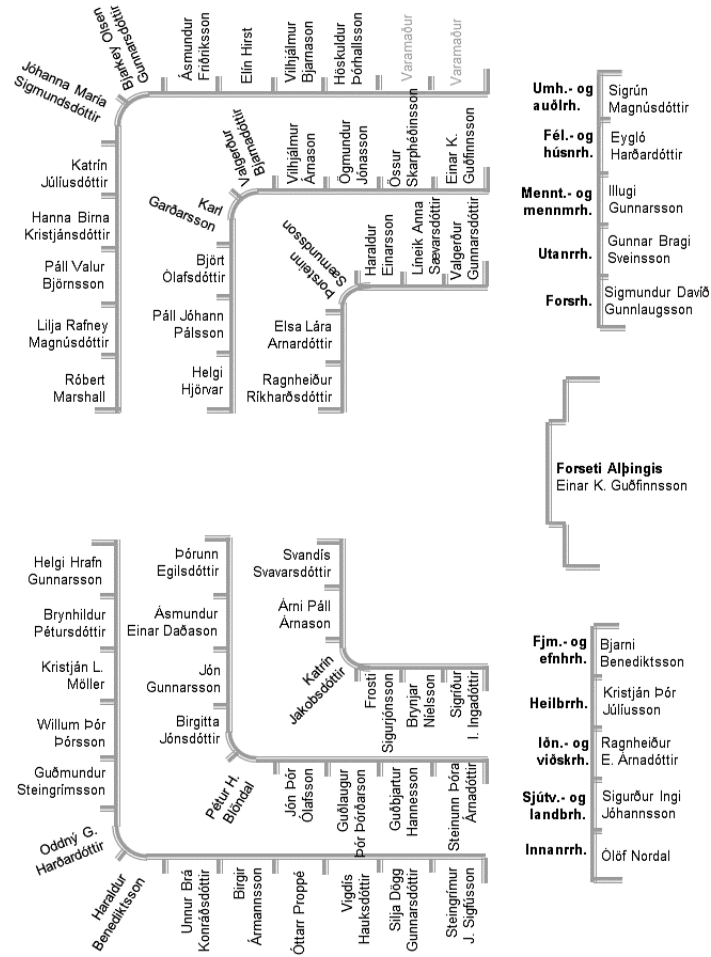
Bjarkey Olsen Gunnarsdóttir
Ásmundur Friðriksson
Elín Hirst
Vilhjálmur Bjarnason
Höskuldur Þórhallsson
Varamaður
Varamaður

Jóhanna María Sigmundsdóttir
Valgerður Bjarnadóttir
Vilhjálmur Árnason
Ögmundur Jónasson
Össur Skarphéðinsson
Einar K. Guðfinnsson

Katrín Júlíusdóttir
Karl Garðarsson
Þorsteinn Sæmundsson
Haraldur Einarsson
Líneik Anna Sævarsdóttir
Valgerður Gunnarsdóttir

Hanna Birna Kristjánsdóttir
Björt Ólafsdóttir
Páll Valur Björnsson
Páll Jóhann Pálsson
Elsa Lára Arnardóttir
Lilja Rafney Magnúsdóttir
Helgi Hjörvar
Róbert Marshall
Ragnheiður Ríkharðsdóttir

Umh.- og auðlrh. Sigrún Magnúsdóttir
Fél.- og húsnrh. Eygló Harðardóttir
Mennt.- og mennmrh. Illugi Gunnarsson
Utanrrh. Gunnar Bragi Sveinsson
Forsrh. Sigmundur Davíð Gunnlaugsson

Forseti Alþingis
Einar K. Guðfinnsson

Helgi Hrafn Gunnarsson
Þórunn Egilsdóttir
Svandís Svavarsdóttir
Brynhildur Pétursdóttir
Ásmundur Einar Daðason
Árni Páll Árnason
Kristján L. Möller
Jón Gunnarsson
Katrín Jakobsdóttir
Frosti Sigurjónsson
Brynjar Níelsson
Sigríður I. Ingadóttir
Willum Þór Þórsson
Birgitta Jónsdóttir
Guðmundur Steingrímsson
Pétur H. Blöndal
Jón Þór Ólafsson
Guðlaugur Þór Þórðarson
Guðbjartur Hannesson
Steinunn Þóra Árnadóttir
Oddný G. Harðardóttir
Haraldur Benediktsson
Unnur Brá Konráðsdóttir
Birgir Ármannsson
Óttarr Proppé
Vigdís Hauksdóttir
Silja Dögg Gunnarsdóttir
Steingrímur J. Sigfússon

Fjm.- og efnhrh. Bjarni Benediktsson
Heilbrrh. Kristján Þór Júlíusson
Iðn.- og viðskrh. Ragnheiður E. Árnadóttir
Sjútv.- og landbrh. Sigurður Ingi Jóhannsson
Innanrrh. Ólöf Nordal